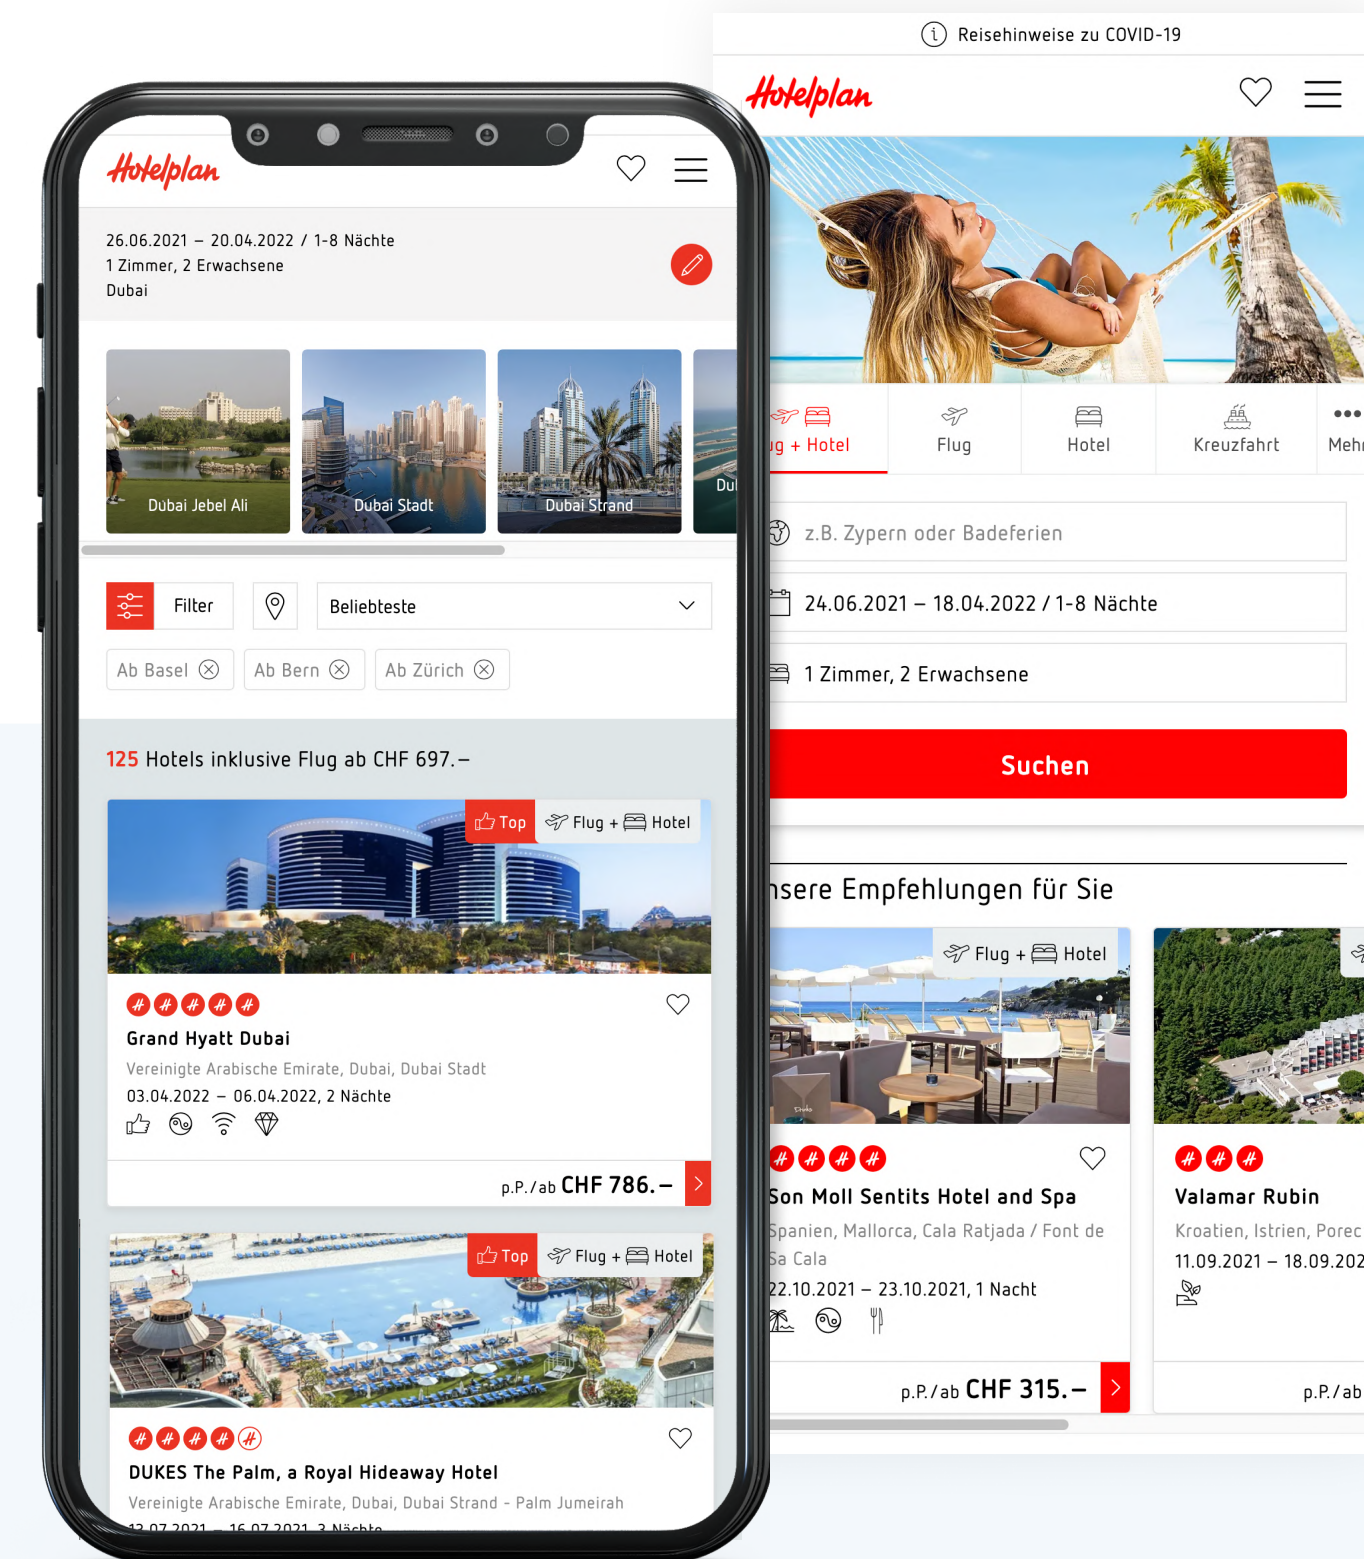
Hotelplan

26.06.2021 – 20.04.2022 / 1-8 Nächte
1 Zimmer, 2 Erwachsene
Dubai

Dubai Jebel Ali
Dubai Stadt
Dubai Strand
Du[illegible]

Filter
Beliebteste

Ab Basel
Ab Bern
Ab Zürich

125 Hotels inklusive Flug ab CHF 697.–

Top
Flug + Hotel

Grand Hyatt Dubai
Vereinigte Arabische Emirate, Dubai, Dubai Stadt
03.04.2022 – 06.04.2022, 2 Nächte

p.P./ab CHF 786.–

Top
Flug + Hotel

DUKES The Palm, a Royal Hideaway Hotel
Vereinigte Arabische Emirate, Dubai, Dubai Strand - Palm Jumeirah
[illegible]

Reisehinweise zu COVID-19

Hotelplan

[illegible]g + Hotel
Flug
Hotel
Kreuzfahrt
Mehr

z.B. Zypern oder Badeferien
24.06.2021 – 18.04.2022 / 1-8 Nächte
1 Zimmer, 2 Erwachsene

Suchen

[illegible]nsere Empfehlungen für Sie

Flug + Hotel

Son Moll Sentits Hotel and Spa
Spanien, Mallorca, Cala Ratjada / Font de Sa Cala
22.10.2021 – 23.10.2021, 1 Nacht

p.P./ab CHF 315.–

Valamar Rubin
Kroatien, Istrien, Porec
11.09.2021 – 18.09.202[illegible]

p.P./ab